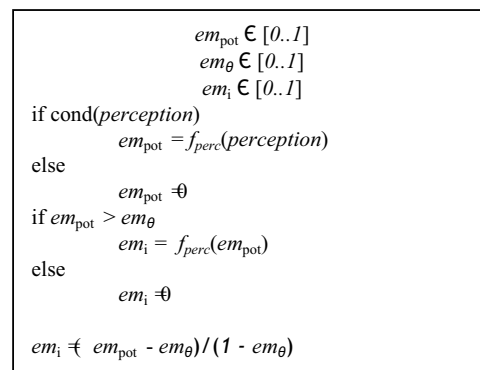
$em_{pot} \in [0..1]$
$em_{\theta} \in [0..1]$
$em_{i} \in [0..1]$

if cond(*perception*)
$em_{pot} = f_{perc}(perception)$
else
$em_{pot} = 0$
if $em_{pot} > em_{\theta}$
$em_{i} = f_{perc}(em_{pot})$
else
$em_{i} = 0$

$em_{i} = (em_{pot} - em_{\theta}) / (1 - em_{\theta})$